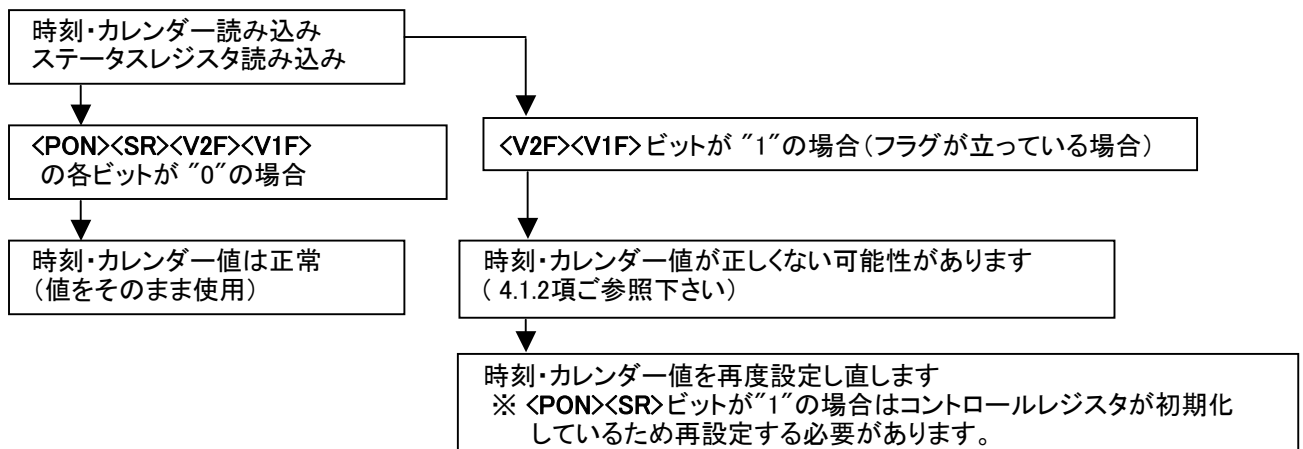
時刻・カレンダー読み込み
ステータスレジスタ読み込み

<PON><SR><V2F><V1F>
の各ビットが ″0″の場合

時刻・カレンダー値は正常
（値をそのまま使用）

<V2F><V1F>ビットが ″1″の場合（フラグが立っている場合）

時刻・カレンダー値が正しくない可能性があります
（ 4.1.2項ご参照下さい）

時刻・カレンダー値を再度設定し直します
※ <PON><SR>ビットが″1″の場合はコントロールレジスタが初期化しているため再設定する必要があります。